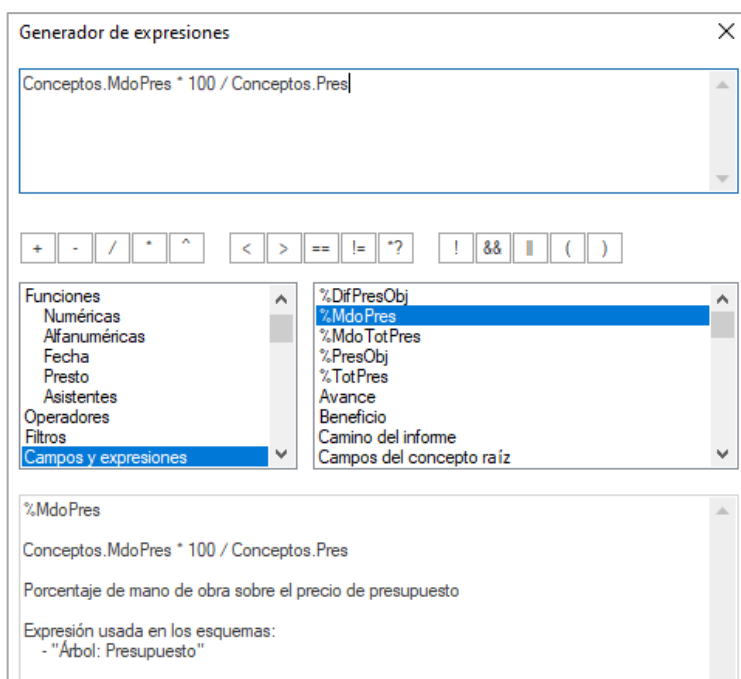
Generador de expresiones

Conceptos.MdoPres * 100 / Conceptos.Pres

+ - / * ^ < > == != *? ! && || ( )

Funciones
Numéricas
Alfanuméricas
Fecha
Presto
Asistentes
Operadores
Filtros
Campos y expresiones

%DifPresObj
%MdoPres
%MdoTotPres
%PresObj
%TotPres
Avance
Beneficio
Camino del informe
Campos del concepto raíz

%MdoPres

Conceptos.MdoPres * 100 / Conceptos.Pres

Porcentaje de mano de obra sobre el precio de presupuesto

Expresión usada en los esquemas:
- "Árbol: Presupuesto"